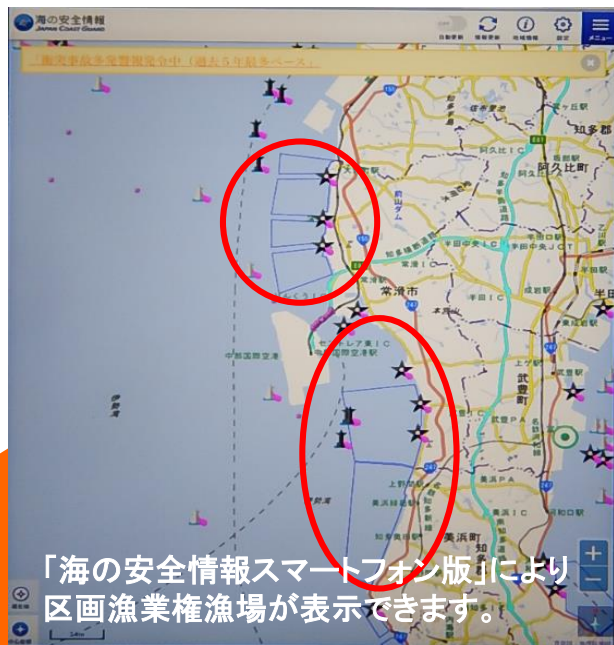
海の安全情報
JAPAN COAST GUARD

自動更新 情報更新 地域情報 設定 メニュー

「海の安全情報スマートフォン版」により
区画漁業権漁場が表示できます。

知多郡
阿久比町
常滑市
セントレア東IC
中部国際空港
武豊町
美浜町
知多

常滑市
中部国際空港
上野間駅
美浜緑苑駅
知多奥田駅
美浜町
武豊町
半田市
阿久比駅